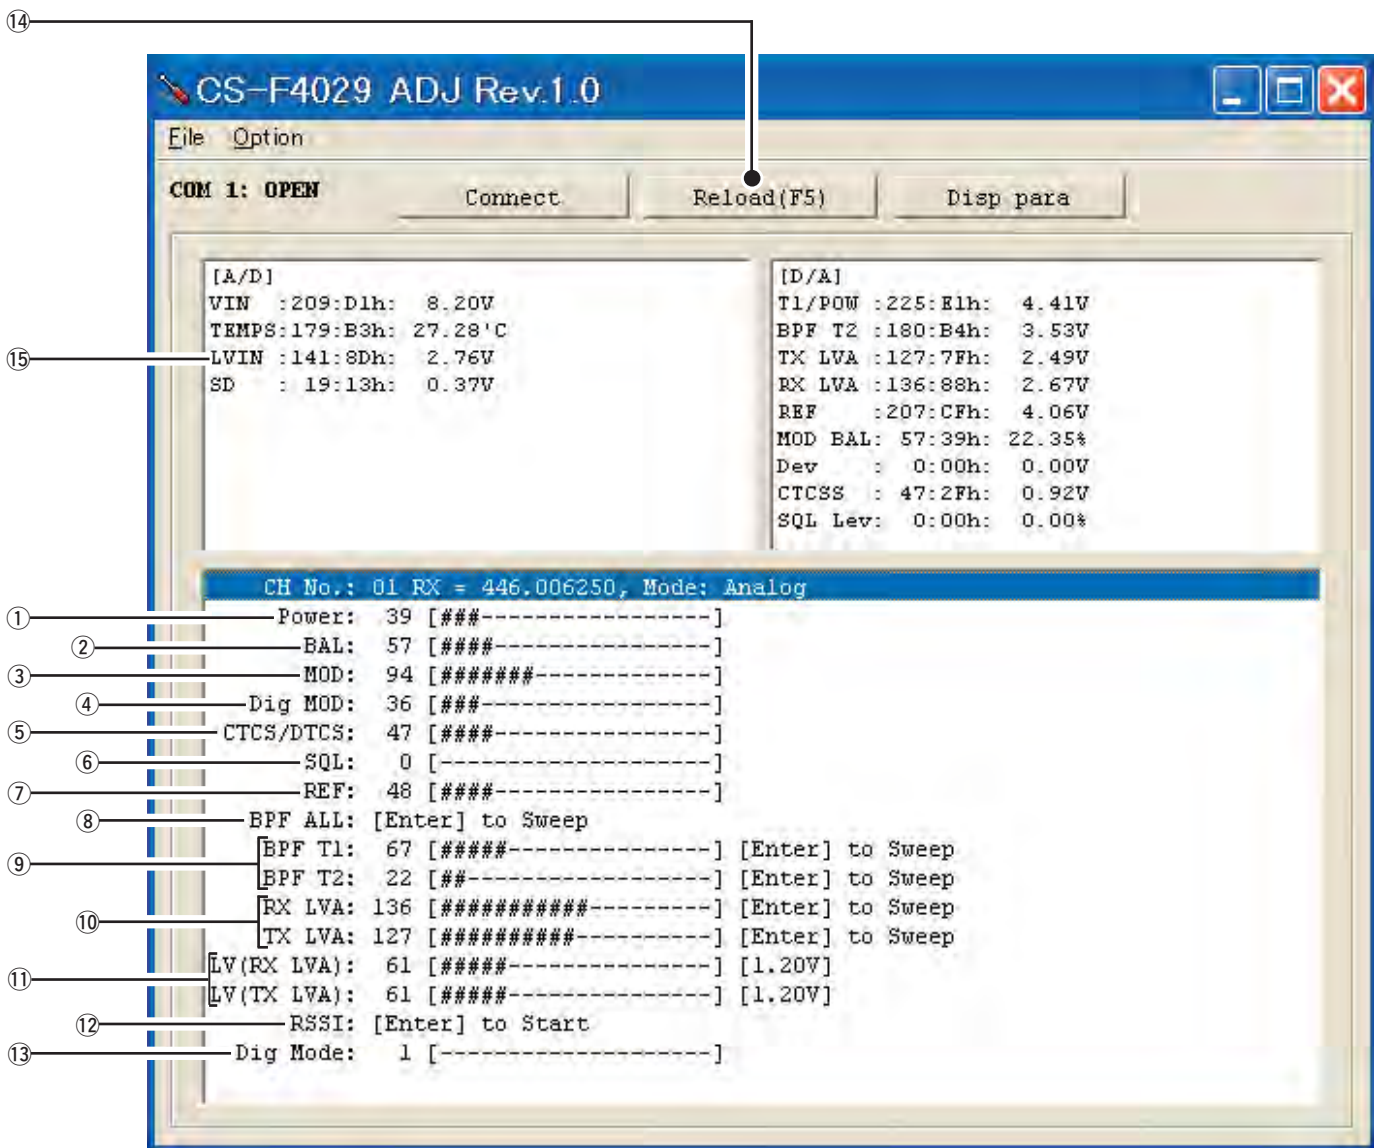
⑭

CS-F4029 ADJ Rev.1.0

File Option

COM 1: OPEN

Connect

Reload(F5)

Disp para

[A/D]
VIN :209:D1h: 8.20V
TEMPS:179:B3h: 27.28'C
⑮ LVIN :141:8Dh: 2.76V
SD : 19:13h: 0.37V

[D/A]
T1/POW :225:E1h: 4.41V
BPF T2 :180:B4h: 3.53V
TX LVA :127:7Fh: 2.49V
RX LVA :136:88h: 2.67V
REF :207:CFh: 4.06V
MOD BAL: 57:39h: 22.35%
Dev : 0:00h: 0.00V
CTCSS : 47:2Fh: 0.92V
SQL Lev: 0:00h: 0.00%

CH No.: 01 RX = 446.006250, Mode: Analog
① Power: 39 [###-----------------]
② BAL: 57 [####----------------]
③ MOD: 94 [#######-------------]
④ Dig MOD: 36 [###-----------------]
⑤ CTCS/DTCS: 47 [####----------------]
⑥ SQL: 0 [--------------------]
⑦ REF: 48 [####----------------]
⑧ BPF ALL: [Enter] to Sweep
⑨ BPF T1: 67 [#####---------------] [Enter] to Sweep
BPF T2: 22 [##------------------] [Enter] to Sweep
⑩ RX LVA: 136 [###########---------] [Enter] to Sweep
TX LVA: 127 [##########----------] [Enter] to Sweep
⑪ LV(RX LVA): 61 [#####---------------] [1.20V]
LV(TX LVA): 61 [#####---------------] [1.20V]
⑫ RSSI: [Enter] to Start
⑬ Dig Mode: 1 [--------------------]